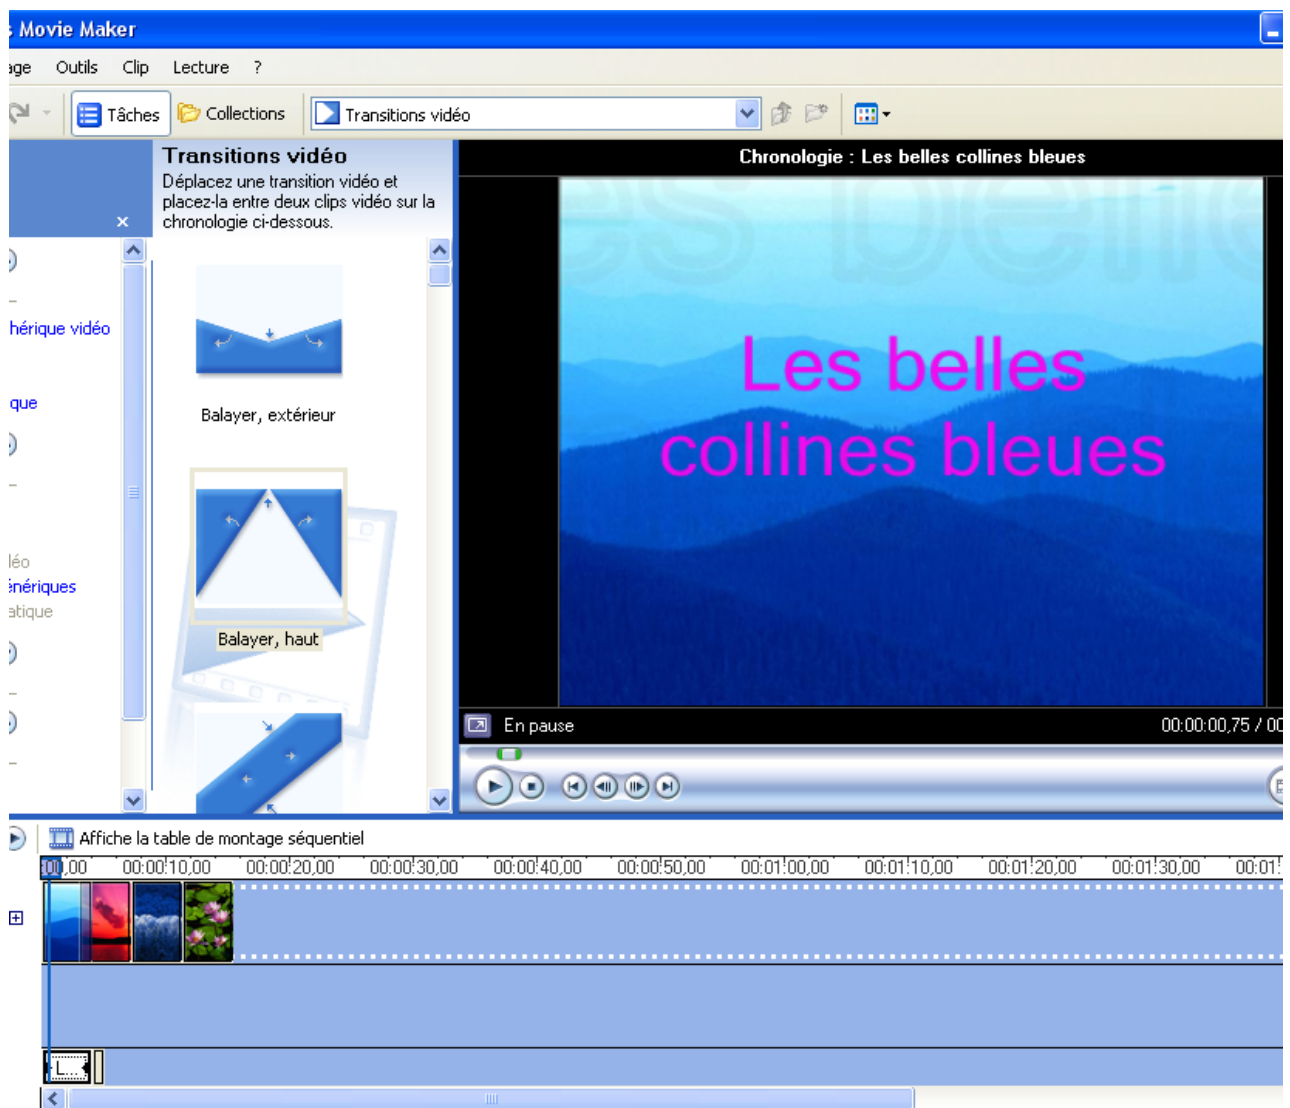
Movie Maker

age Outils Clip Lecture ?

Tâches Collections Transitions vidéo

Transitions vidéo
Déplacez une transition vidéo et placez-la entre deux clips vidéo sur la chronologie ci-dessous.

hérique vidéo

que

léo
inériques
atique

Balayer, extérieur

Balayer, haut

Chronologie : Les belles collines bleues

Les belles collines bleues

En pause 00:00:00,75 / 00

Affiche la table de montage séquentiel

00,00 00:00:10,00 00:00:20,00 00:00:30,00 00:00:40,00 00:00:50,00 00:01:00,00 00:01:10,00 00:01:20,00 00:01:30,00 00:01:

L...